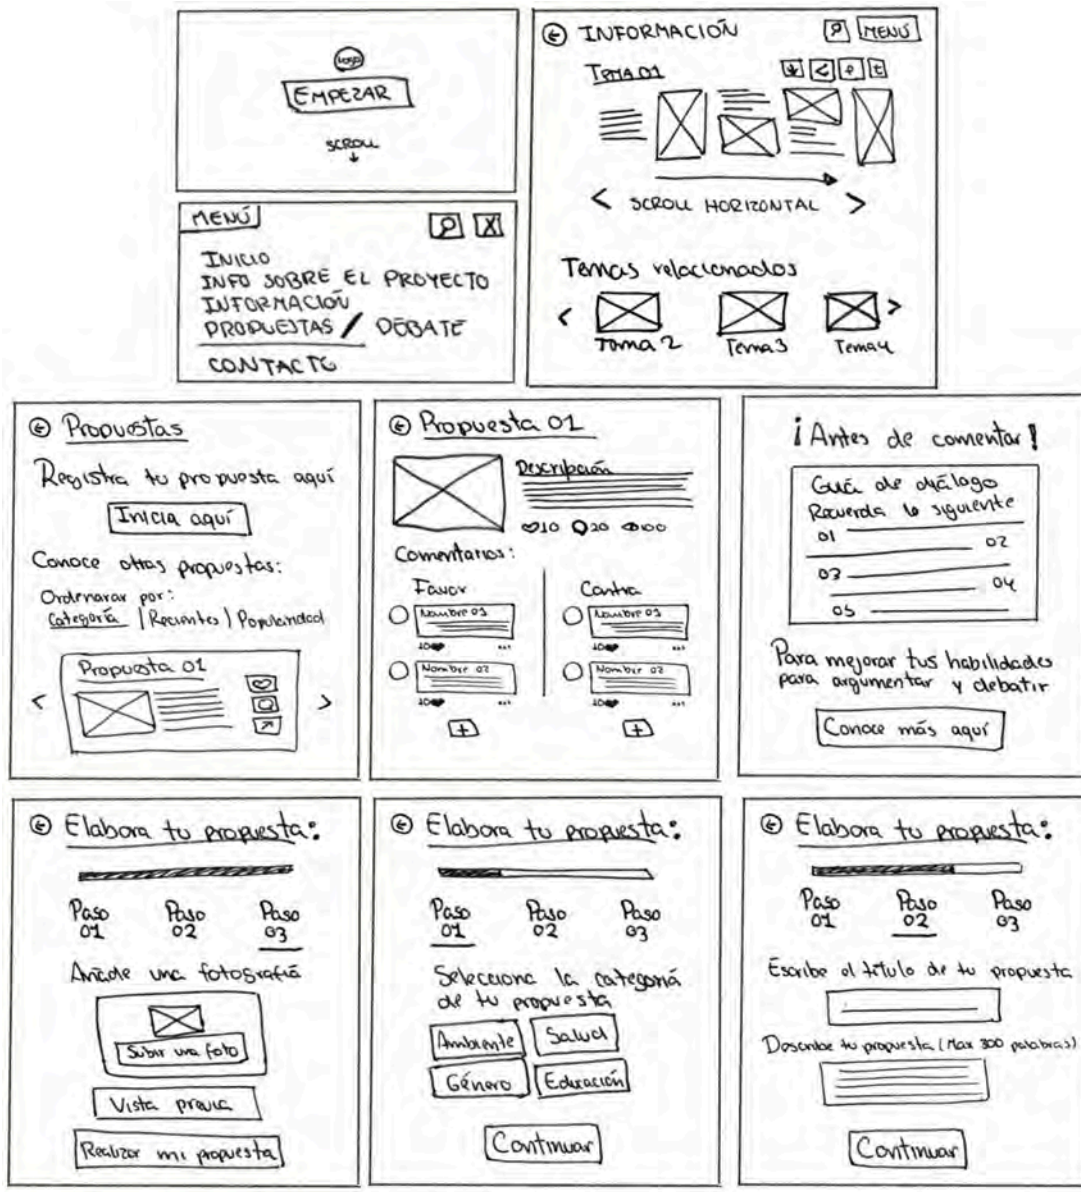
logo
EMPEZAR
SCROLL

MENÚ
INICIO
INFO SOBRE EL PROYECTO
INFORMACIÓN
PROPUESTAS / DEBATE
CONTACTO

INFORMACIÓN
MENU
Tema 01
SCROLL HORIZONTAL
Temas relacionados
Tema 2
Tema 3
Tema 4

Propuestas
Registra tu propuesta aquí
Inicia aquí
Conoce otras propuestas:
Ordenarar por:
Categoría | Recientes | Popularidad
Propuesta 01

Propuesta 01
Descripción
10 20 100
Comentarios:
Favor
Contra
Nombre 01
Nombre 02
Nombre 01
Nombre 02

¡Antes de comentar!
Guía de diálogo
Recuerda lo siguiente
01
02
03
04
05
Para mejorar tus habilidades para argumentar y debatir
Conoce más aquí

Elabora tu propuesta:
Paso 01
Paso 02
Paso 03
Añade una fotografía
Subir una foto
Vista previa
Realizar mi propuesta

Elabora tu propuesta:
Paso 01
Paso 02
Paso 03
Selecciona la categoría de tu propuesta
Ambiente
Salud
Género
Educación
Continuar

Elabora tu propuesta:
Paso 01
Paso 02
Paso 03
Escribe el título de tu propuesta
Describe tu propuesta (Max 300 palabras)
Continuar